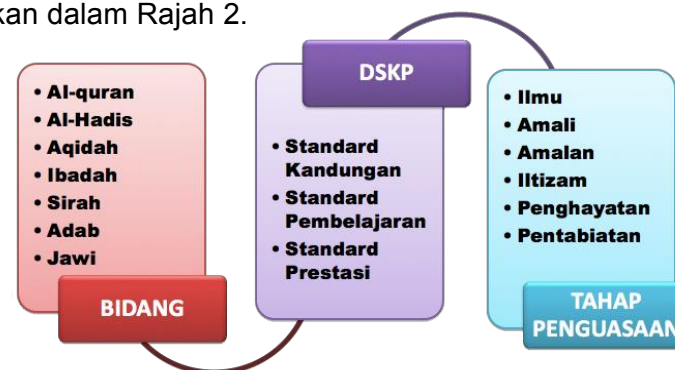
kan dalam Rajah 2.

• Al-quran
• Al-Hadis
• Aqidah
• Ibadah
• Sirah
• Adab
• Jawi

BIDANG

DSKP

• Standard Kandungan
• Standard Pembelajaran
• Standard Prestasi

• Ilmu
• Amali
• Amalan
• Iltizam
• Penghayatan
• Pentabiatan

TAHAP PENGUASAAN